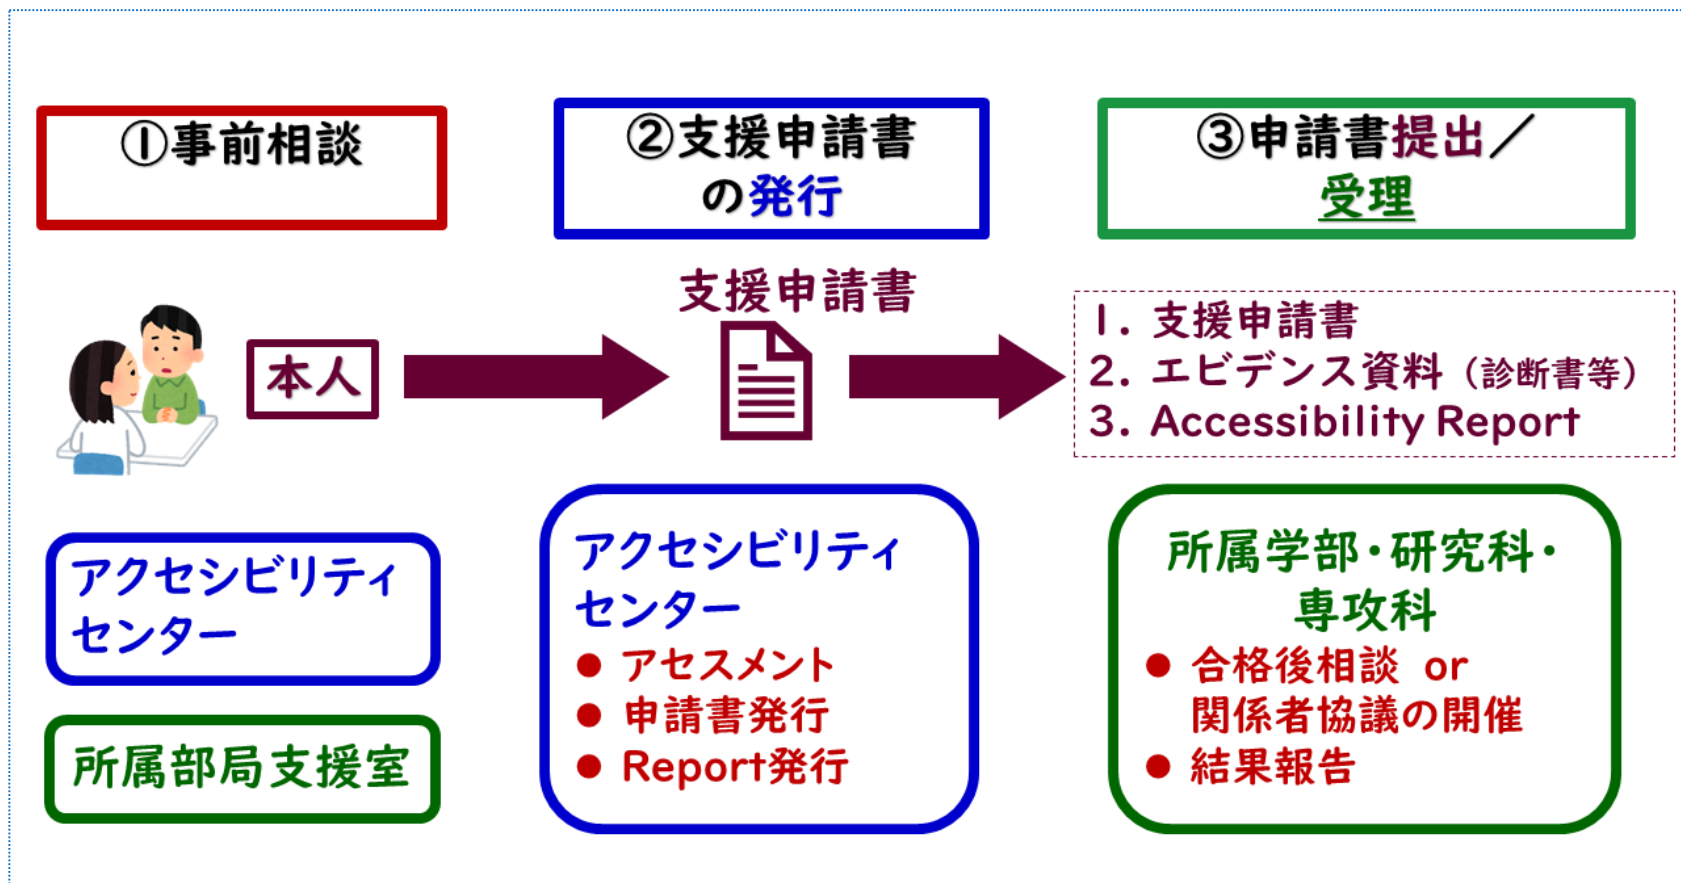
①事前相談

②支援申請書の発行

③申請書提出／受理

本人

支援申請書

1. 支援申請書
2. エビデンス資料（診断書等）
3. Accessibility Report

アクセシビリティセンター

所属部局支援室

アクセシビリティセンター
● アセスメント
● 申請書発行
● Report発行

所属学部・研究科・専攻科
● 合格後相談 or 関係者協議の開催
● 結果報告